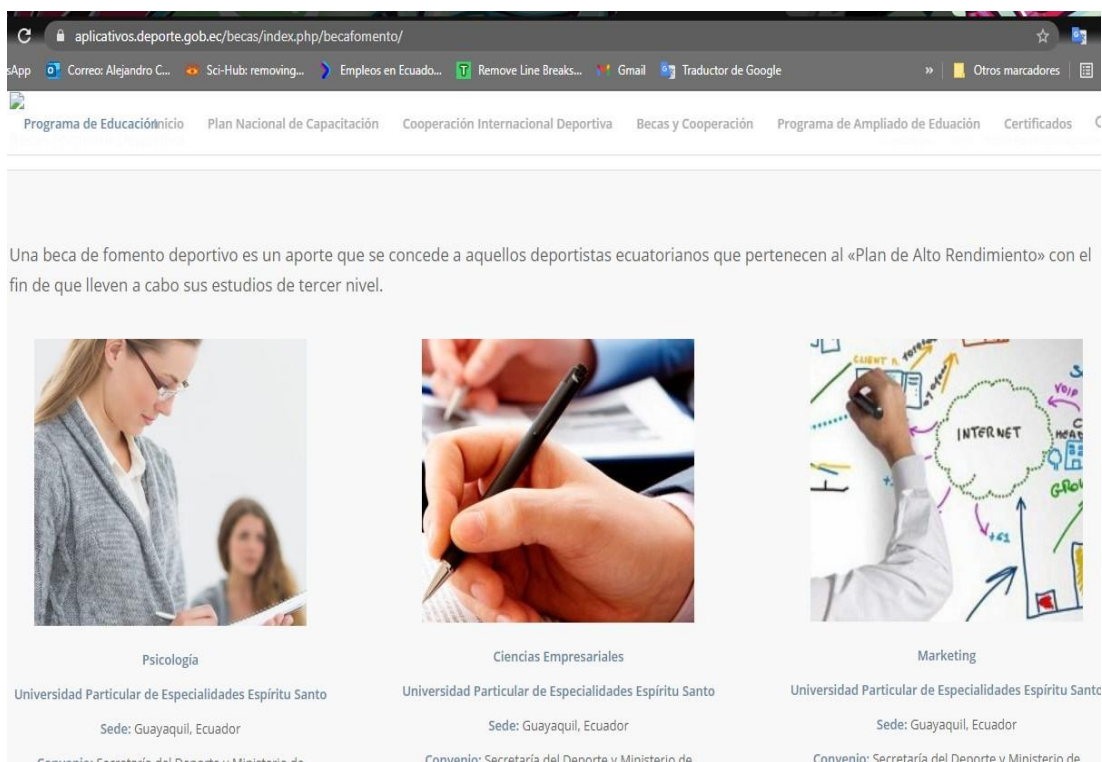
aplicativos.deporte.gob.ec/becas/index.php/becafomento/

sApp Correo: Alejandro C... Sci-Hub: removing... Empleos en Ecuado... Remove Line Breaks... Gmail Traductor de Google » Otros marcadores

Programa de EducaciónInicio Plan Nacional de Capacitación Cooperación Internacional Deportiva Becas y Cooperación Programa de Ampliado de Eduación Certificados

Una beca de fomento deportivo es un aporte que se concede a aquellos deportistas ecuatorianos que pertenecen al «Plan de Alto Rendimiento» con el fin de que lleven a cabo sus estudios de tercer nivel.

INTERNET

Psicología
Universidad Particular de Especialidades Espíritu Santo
Sede: Guayaquil, Ecuador
Convenio: Secretaría del Deporte y Ministerio de

Ciencias Empresariales
Universidad Particular de Especialidades Espíritu Santo
Sede: Guayaquil, Ecuador
Convenio: Secretaría del Deporte y Ministerio de

Marketing
Universidad Particular de Especialidades Espíritu Santo
Sede: Guayaquil, Ecuador
Convenio: Secretaría del Deporte y Ministerio de